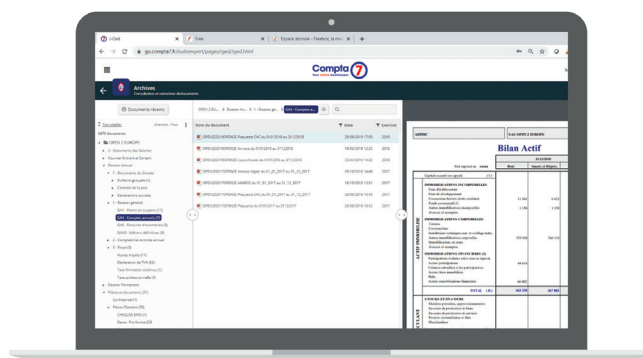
ICDAE
Free
Espace abonné - Freebox, la mei
go.compta7.fr/sultexport/pages/ged/ged.html

Compta 7

Archives
Consultation et recherche documentaire

Documents récents

Tout afficher
OPEN 2 EUROPE
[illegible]
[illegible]
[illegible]
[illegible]
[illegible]
GA1 - Comptes annuels (1)

Nom du document
Date
Exercice

OPEN2EUROPE Plaquette 2017
29/06/2018
2018
OPEN2EUROPE Annexe
OPEN2EUROPE Liasse fiscale
OPEN2EUROPE
OPEN2EUROPE Annexe
OPEN2EUROPE
OPEN2EUROPE Plaquette

Bilan Actif
ACTIF IMMOBILISE
TOTAL (I)
ACTIF CIRCULANT